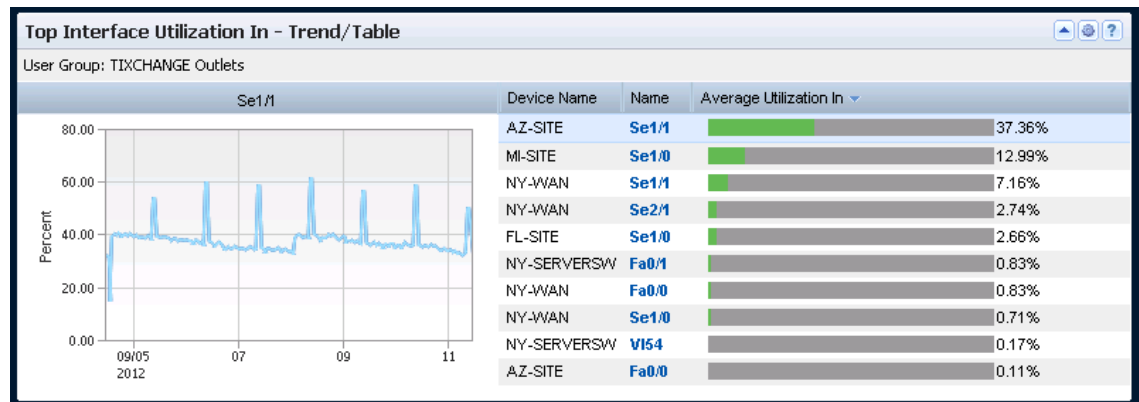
Top Interface Utilization In - Trend/Table

User Group: TIXCHANGE Outlets

Se1/1

80.00
60.00
40.00
20.00
0.00

Percent

09/05
2012
07
09
11

| Device Name | Name | Average Utilization In |
|---|---|---|
| AZ-SITE | Se1/1 | 37.36% |
| MI-SITE | Se1/0 | 12.99% |
| NY-WAN | Se1/1 | 7.16% |
| NY-WAN | Se2/1 | 2.74% |
| FL-SITE | Se1/0 | 2.66% |
| NY-SERVERSW | Fa0/1 | 0.83% |
| NY-WAN | Fa0/0 | 0.83% |
| NY-WAN | Se1/0 | 0.71% |
| NY-SERVERSW | Vl54 | 0.17% |
| AZ-SITE | Fa0/0 | 0.11% |